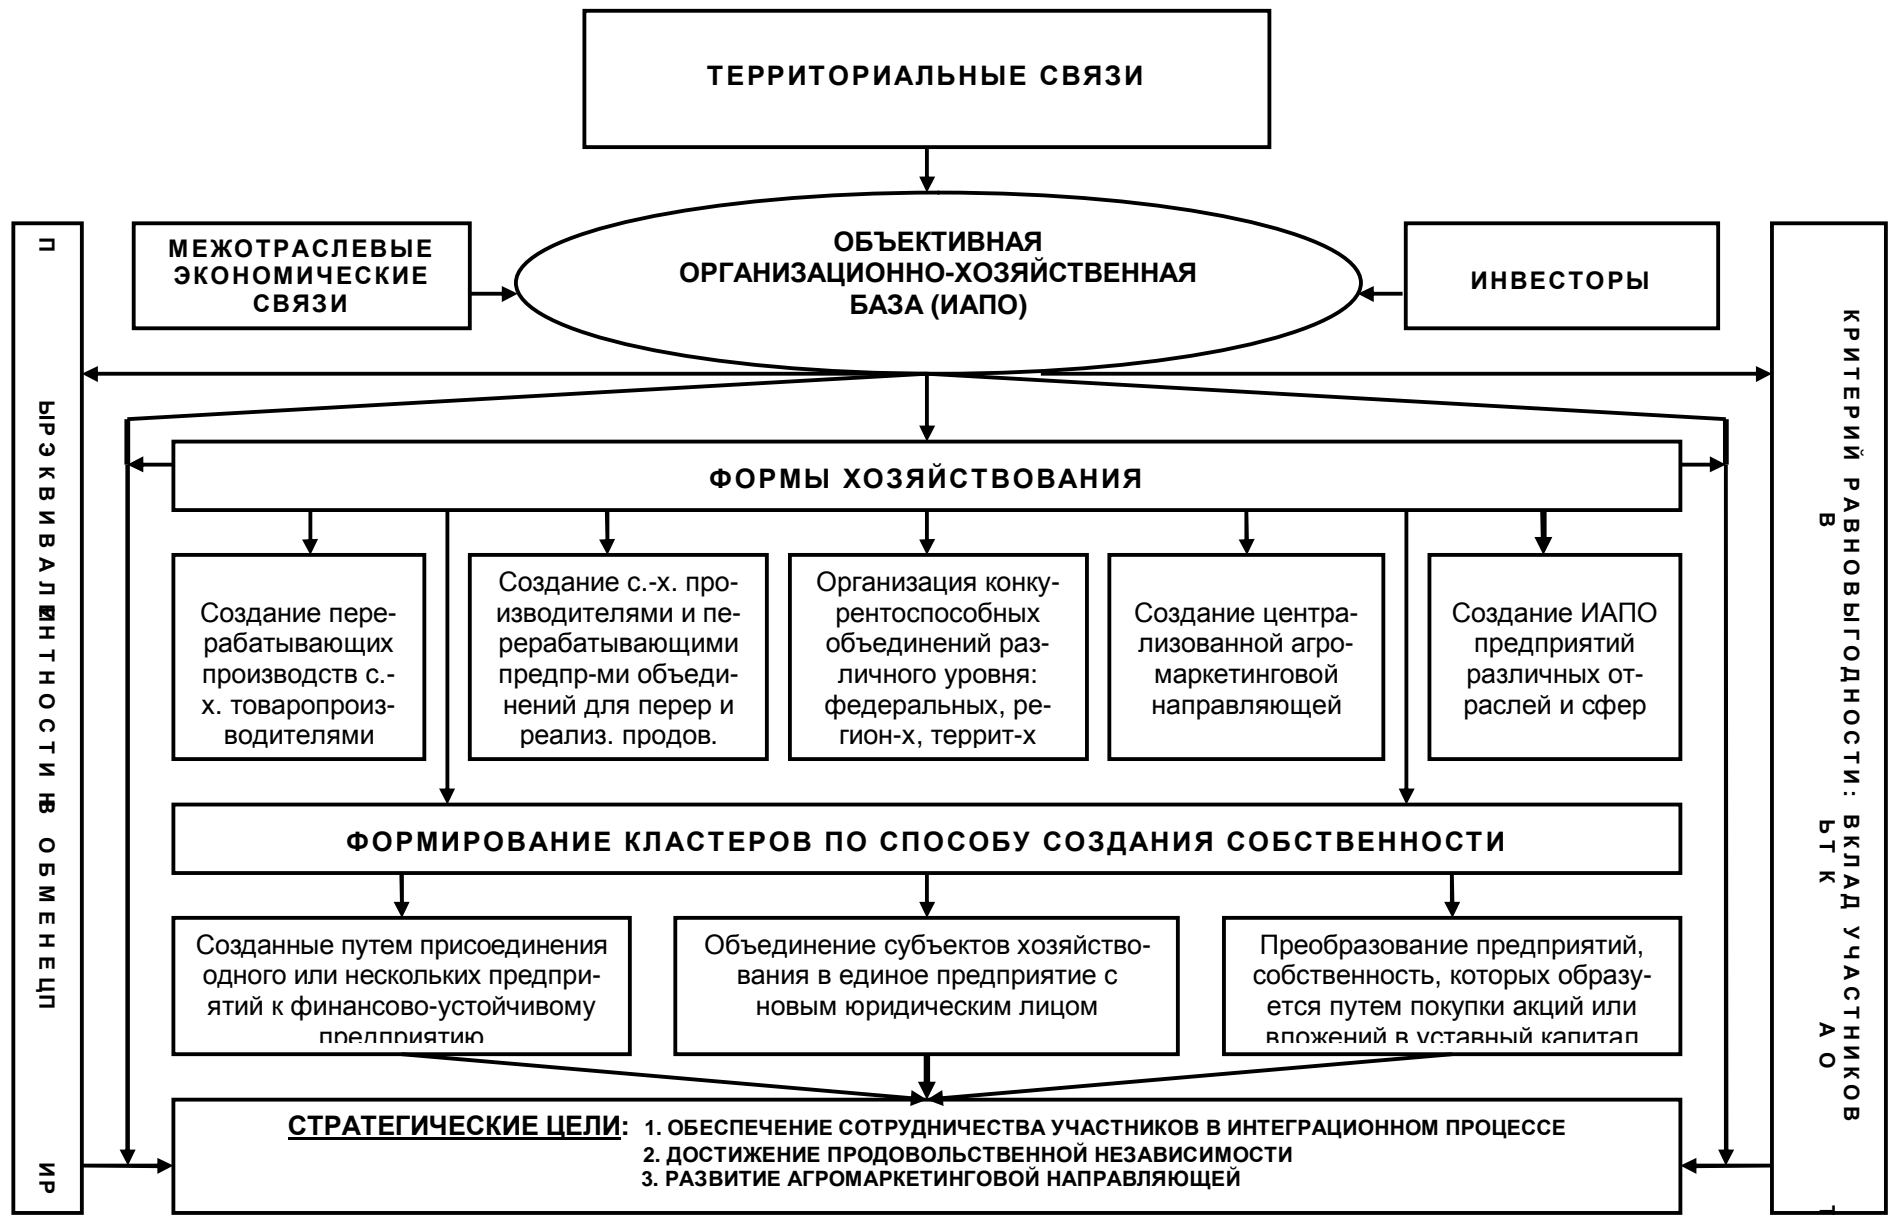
ТЕРРИТОРИАЛЬНЫЕ СВЯЗИ

МЕЖОТРАСЛЕВЫЕ ЭКОНОМИЧЕСКИЕ СВЯЗИ

ОБЪЕКТИВНАЯ ОРГАНИЗАЦИОННО-ХОЗЯЙСТВЕННАЯ БАЗА (ИАПО)

ИНВЕСТОРЫ

П

ЫРЭКВИВАЛЕНТНОСТИ В ОБМЕНЕЦП

ИР

КРИТЕРИЙ РАВНОВЫГОДНОСТИ: ВКЛАД УЧАСТНИКОВ

В

Ь Т К

А О

ФОРМЫ ХОЗЯЙСТВОВАНИЯ

Создание перерабатывающих производств с.-х. товаропроизводителями

Создание с.-х. производителями и перерабатывающими предпр-ми объединений для перер и реализ. продов.

Организация конкурентоспособных объединений различного уровня: федеральных, регион-х, террит-х

Создание централизованной агромаркетинговой направляющей

Создание ИАПО предприятий различных отраслей и сфер

ФОРМИРОВАНИЕ КЛАСТЕРОВ ПО СПОСОБУ СОЗДАНИЯ СОБСТВЕННОСТИ

Созданные путем присоединения одного или нескольких предприятий к финансово-устойчивому предприятию

Объединение субъектов хозяйствования в единое предприятие с новым юридическим лицом

Преобразование предприятий, собственность, которых образуется путем покупки акций или вложений в уставный капитал

СТРАТЕГИЧЕСКИЕ ЦЕЛИ: 1. ОБЕСПЕЧЕНИЕ СОТРУДНИЧЕСТВА УЧАСТНИКОВ В ИНТЕГРАЦИОННОМ ПРОЦЕССЕ
2. ДОСТИЖЕНИЕ ПРОДОВОЛЬСТВЕННОЙ НЕЗАВИСИМОСТИ
3. РАЗВИТИЕ АГРОМАРКЕТИНГОВОЙ НАПРАВЛЯЮЩЕЙ